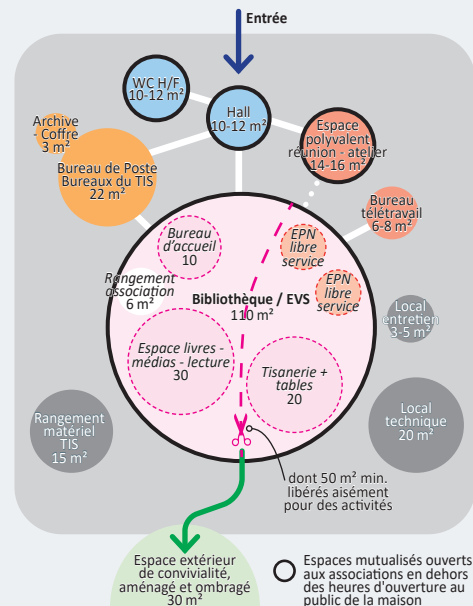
Entrée

WC H/F
10-12 m²

Hall
10-12 m²

Espace polyvalent réunion - atelier
14-16 m²

Archive - Coffre
3 m²

Bureau de Poste
Bureaux du TIS
22 m²

Bureau télétravail
6-8 m²

Bureau d'accueil
10

EPN libre service

EPN libre service

Rangement association
6 m²

Bibliothèque / EVS
110 m²

Local entretien
3-5 m²

Espace livres - médias - lecture
30

Tisanerie + tables
20

Rangement matériel TIS
15 m²

Local technique
20 m²

dont 50 m² min. libérés aisément pour des activités

Espace extérieur de convivialité, aménagé et ombragé
30 m²

Espaces mutualisés ouverts aux associations en dehors des heures d'ouverture au public de la maison